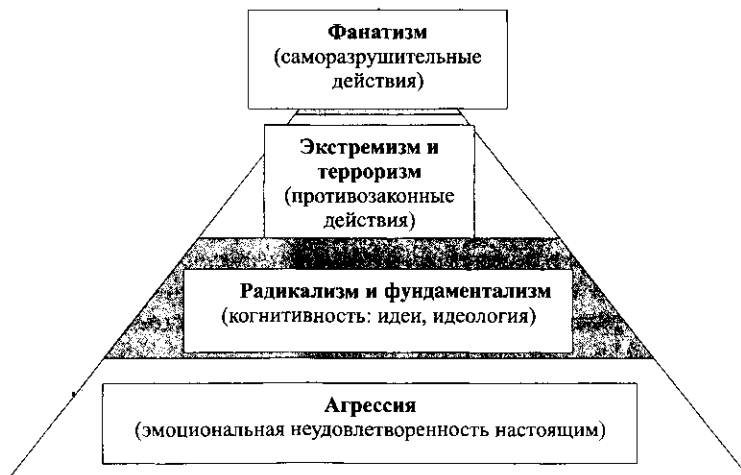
Фанатизм
(саморазрушительные действия)

Экстремизм и терроризм
(противозаконные действия)

Радикализм и фундаментализм
(когнитивность: идеи, идеология)

Агрессия
(эмоциональная неудовлетворенность настоящим)